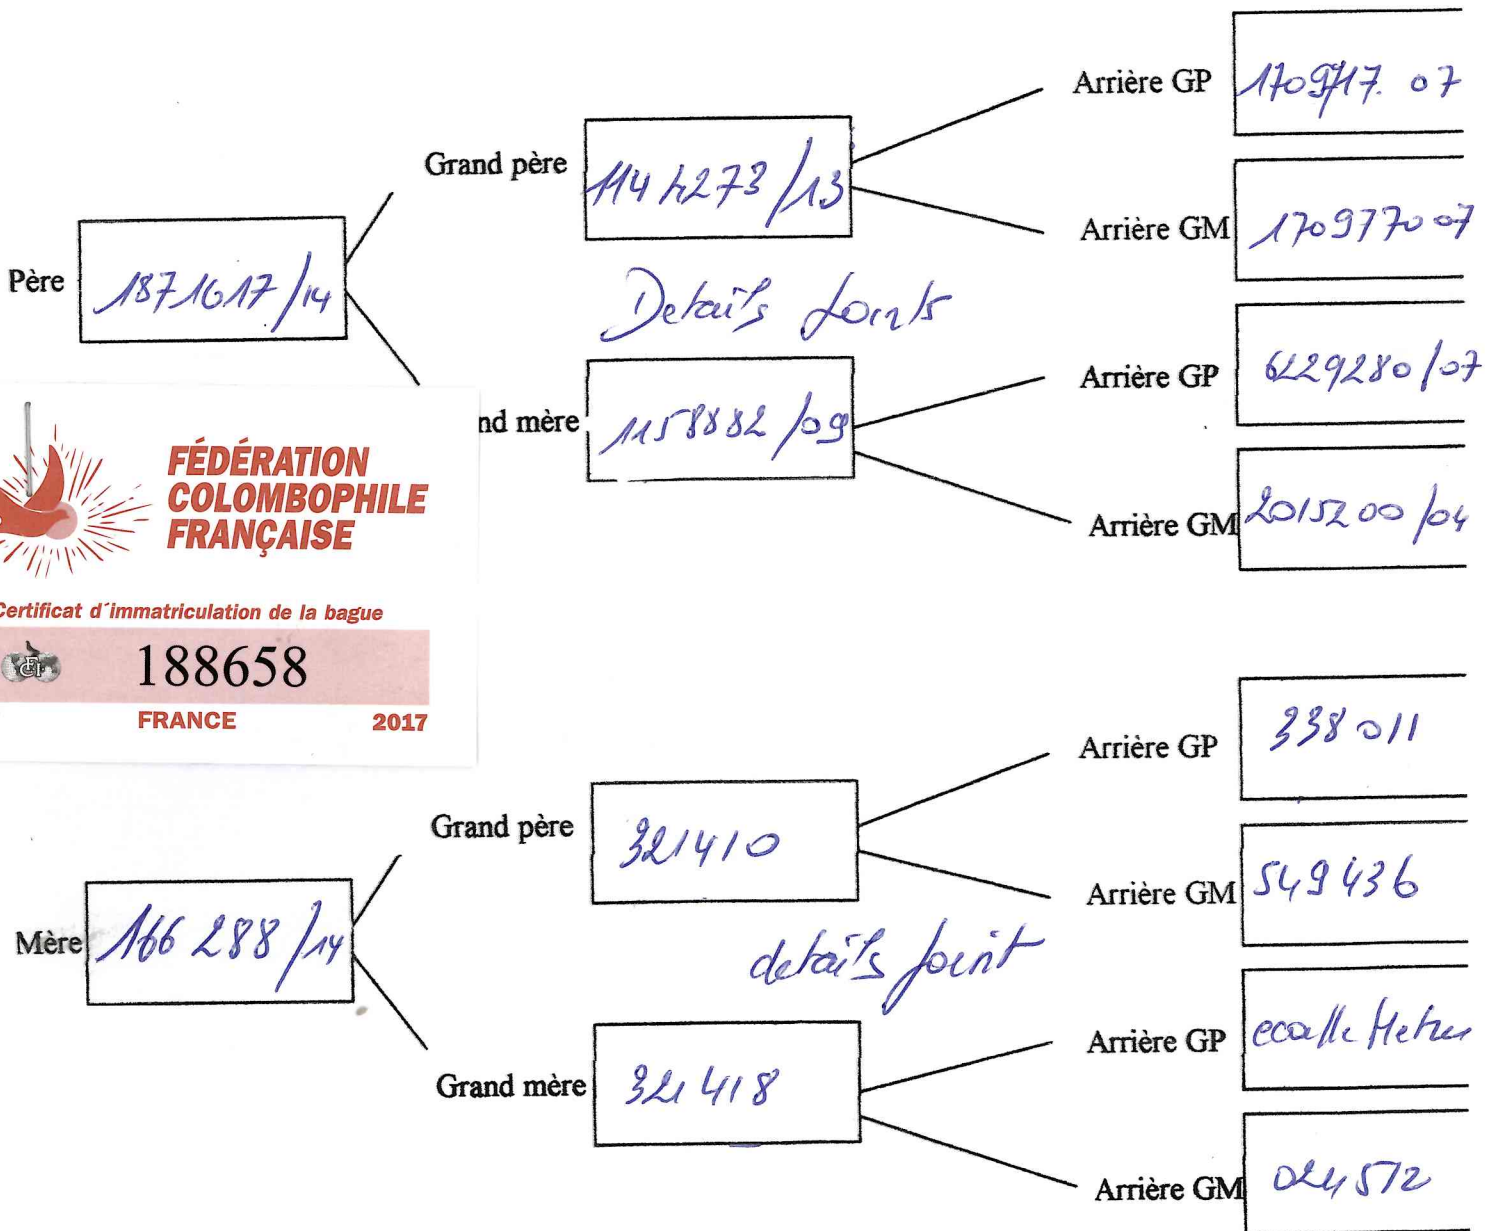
Père 1871617/14

Grand père 1144273/13

Arrière GP 1709717 07

Arrière GM 17097707

Details joints

nd mère 1158882/09

Arrière GP 6229280/07

Arrière GM 2015200/04

FÉDÉRATION COLOMBOPHILE FRANÇAISE

Certificat d'immatriculation de la bague

188658

FRANCE 2017

Mère 166 288/14

Grand père 321410

Arrière GP 338011

Arrière GM 549436

details joint

Grand mère 321418

Arrière GP ecalle Helter

Arrière GM 024572